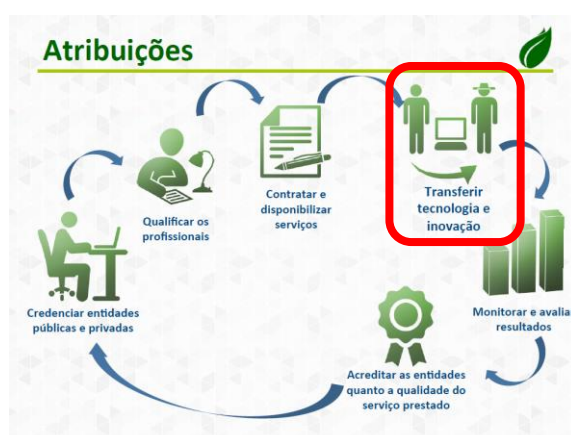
Atribuições

Credenciar entidades públicas e privadas

Qualificar os profissionais

Contratar e disponibilizar serviços

Transferir tecnologia e inovação

Monitorar e avalia resultados

Acreditar as entidades quanto a qualidade do serviço prestado